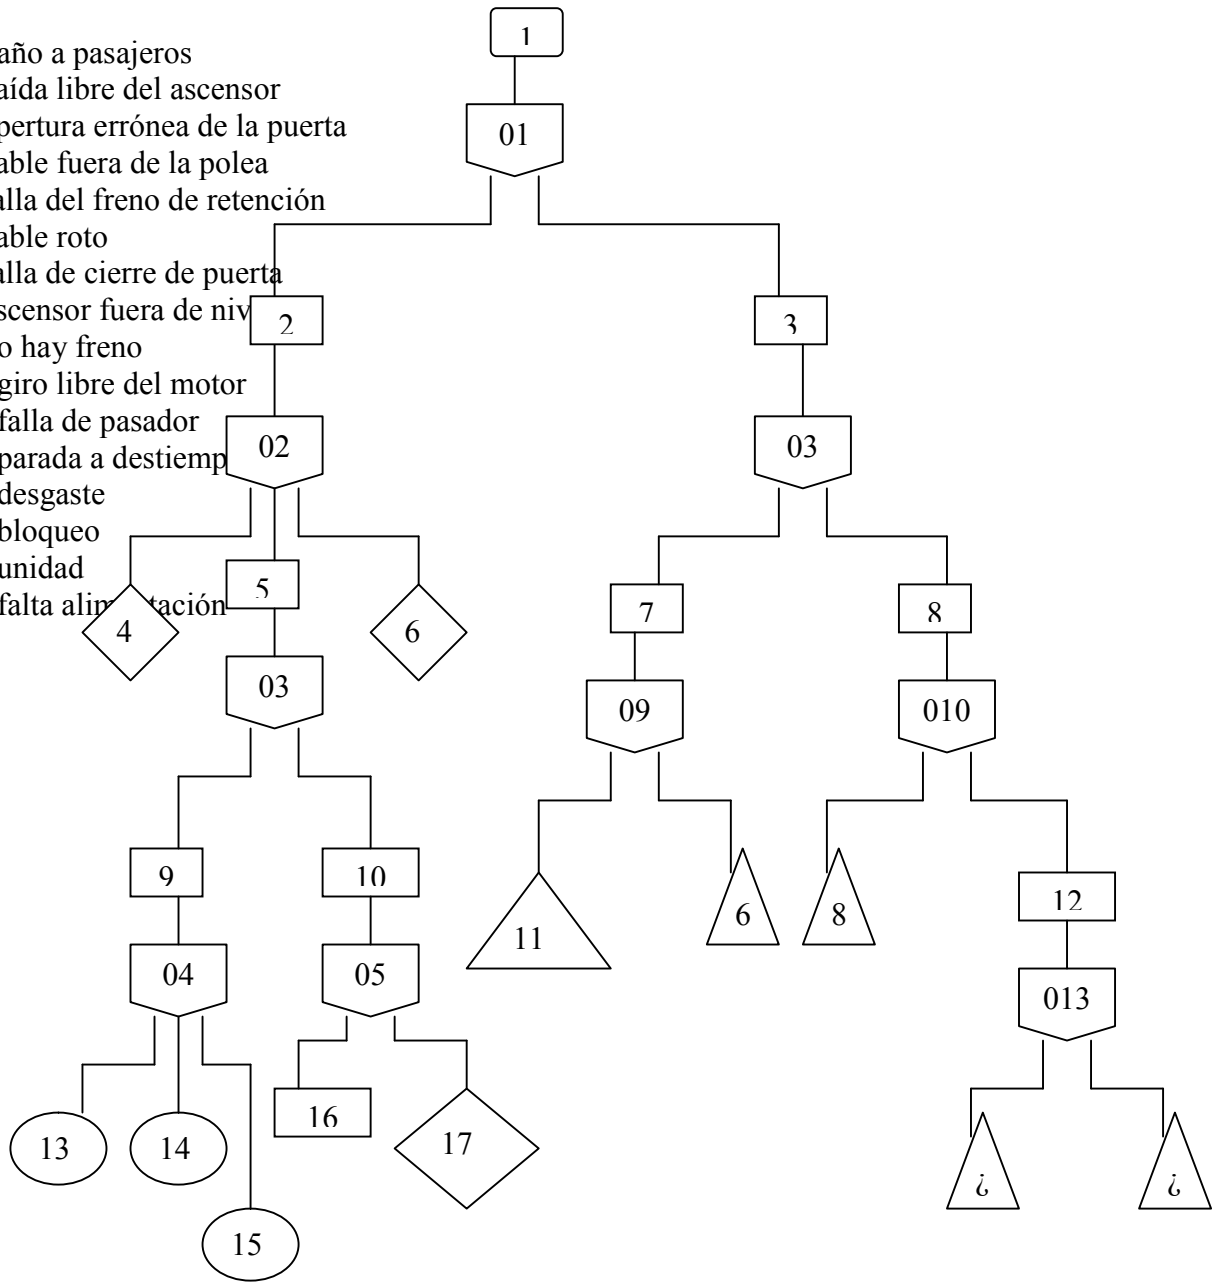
año a pasajeros
aída libre del ascensor
pertura errónea de la puerta
able fuera de la polea
alla del freno de retención
able roto
alla de cierre de puerta
scensor fuera de niv
o hay freno
giro libre del motor
falla de pasador
parada a destiemp
desgaste
bloqueo
unidad
falta alim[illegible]tación

1
01
2
3
02
03
4
5
6
7
8
03
09
010
9
10
11
6
8
12
04
05
013
13
14
15
16
17
¿
¿